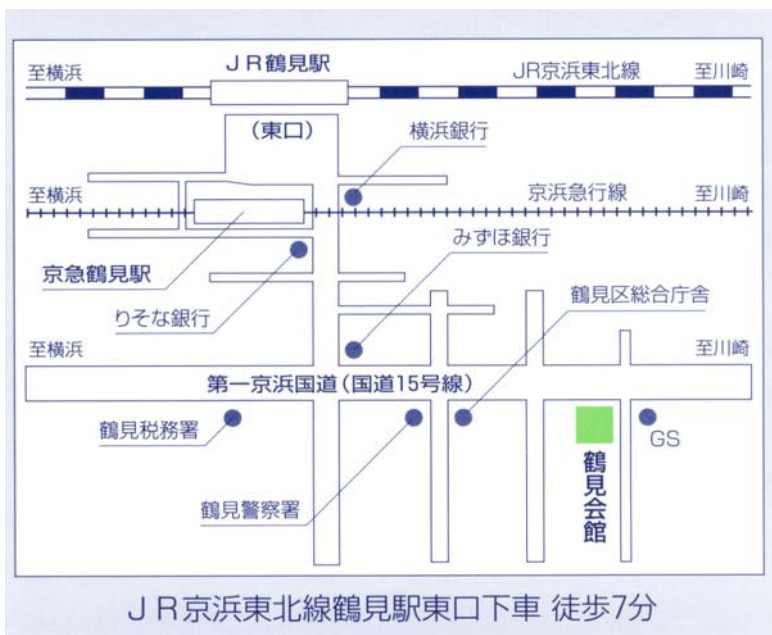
至横浜
JR鶴見駅
JR京浜東北線
至川崎
(東口)
横浜銀行
至横浜
京浜急行線
至川崎
みずほ銀行
京急鶴見駅
りそな銀行
鶴見区総合庁舎
至横浜
至川崎
第一京浜国道(国道15号線)
鶴見税務署
GS
鶴見会館
鶴見警察署

JR京浜東北線鶴見駅東口下車 徒歩7分